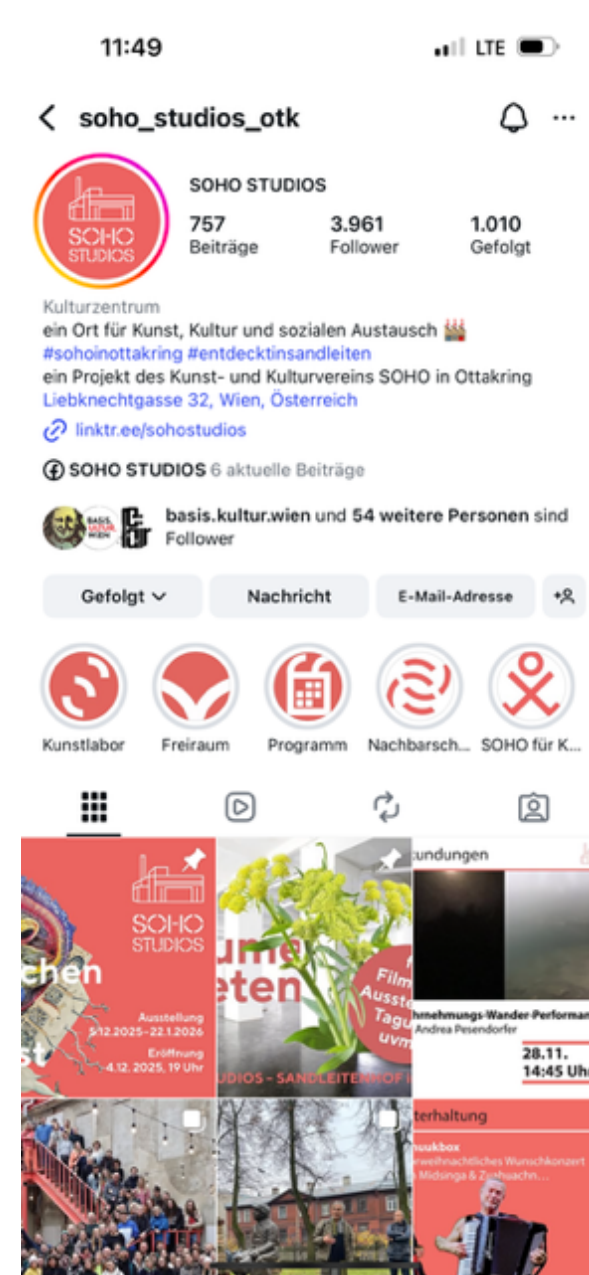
11:49

LTE

soho_studios_otk

SOHO STUDIOS

SOHO STUDIOS

757 Beiträge
3.961 Follower
1.010 Gefolgt

Kulturzentrum
ein Ort für Kunst, Kultur und sozialen Austausch
#sohoinottakring #entdecktinsandleiten
ein Projekt des Kunst- und Kulturvereins SOHO in Ottakring
Liebknechtgasse 32, Wien, Österreich
linktr.ee/sohostudios

SOHO STUDIOS 6 aktuelle Beiträge

basis.kultur.wien und 54 weitere Personen sind Follower

Gefolgt
Nachricht
E-Mail-Adresse

Kunstlabor
Freiraum
Programm
Nachbarsch...
SOHO für K...

SOHO STUDIOS
chen
st
Ausstellung 5.12.2025–22.1.2026
Eröffnung 4.12.2025, 19 Uhr

ume
eten
Film
Ausste
Tagu
uvm
UDIOS – SANDLEITENHOF

:undungen
hrnehmungs-Wander-Performan
Andrea Pesendorfer
28.11.
14:45 Uh

terhaltung
uukbox
weihnachtliches Wunschkonzert
Midsinga & Zuahuachn...